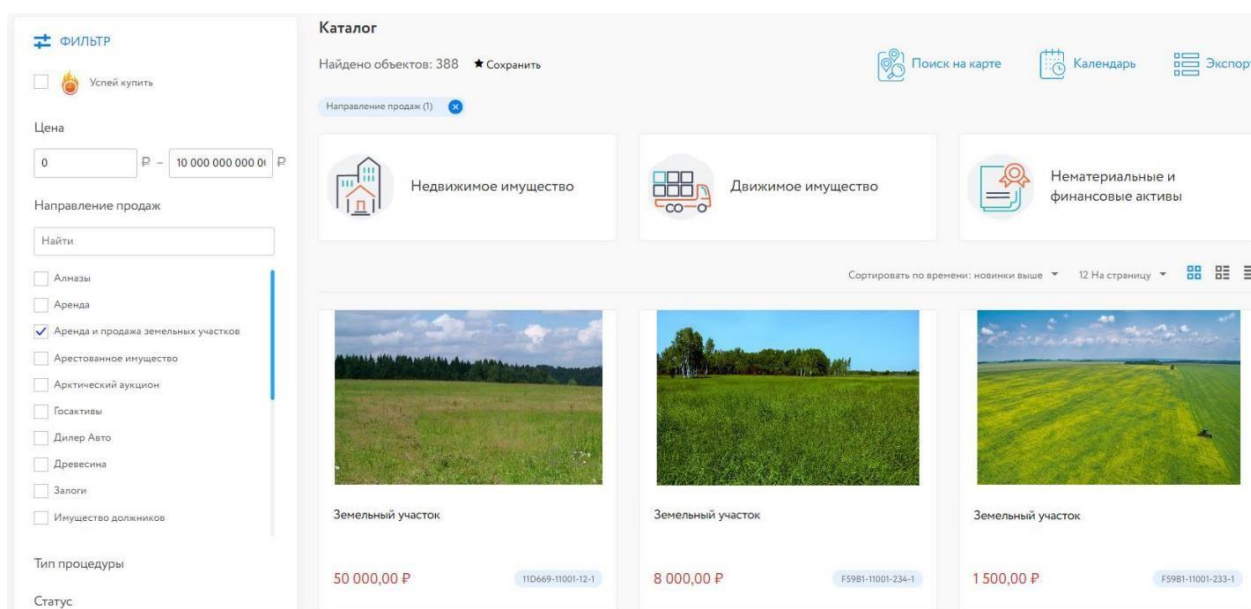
ФИЛЬТР

Успей купить

Цена

0 ₽ – 10 000 000 000 0( ₽

Направление продаж

Найти

Алмазы
Аренда
Аренда и продажа земельных участков
Арестованное имущество
Арктический аукцион
Госактивы
Дилер Авто
Древесина
Залоги
Имущество должников

Тип процедуры

Статус

Каталог

Найдено объектов: 388 ★ Сохранить

Поиск на карте Календарь Экспор

Направление продаж (1)

Недвижимое имущество

Движимое имущество

Нематериальные и финансовые активы

Сортировать по времени: новинки выше 12 На страницу

Земельный участок

50 000,00 ₽

11D669-11001-12-1

Земельный участок

8 000,00 ₽

F59B1-11001-234-1

Земельный участок

1 500,00 ₽

F59B1-11001-233-1